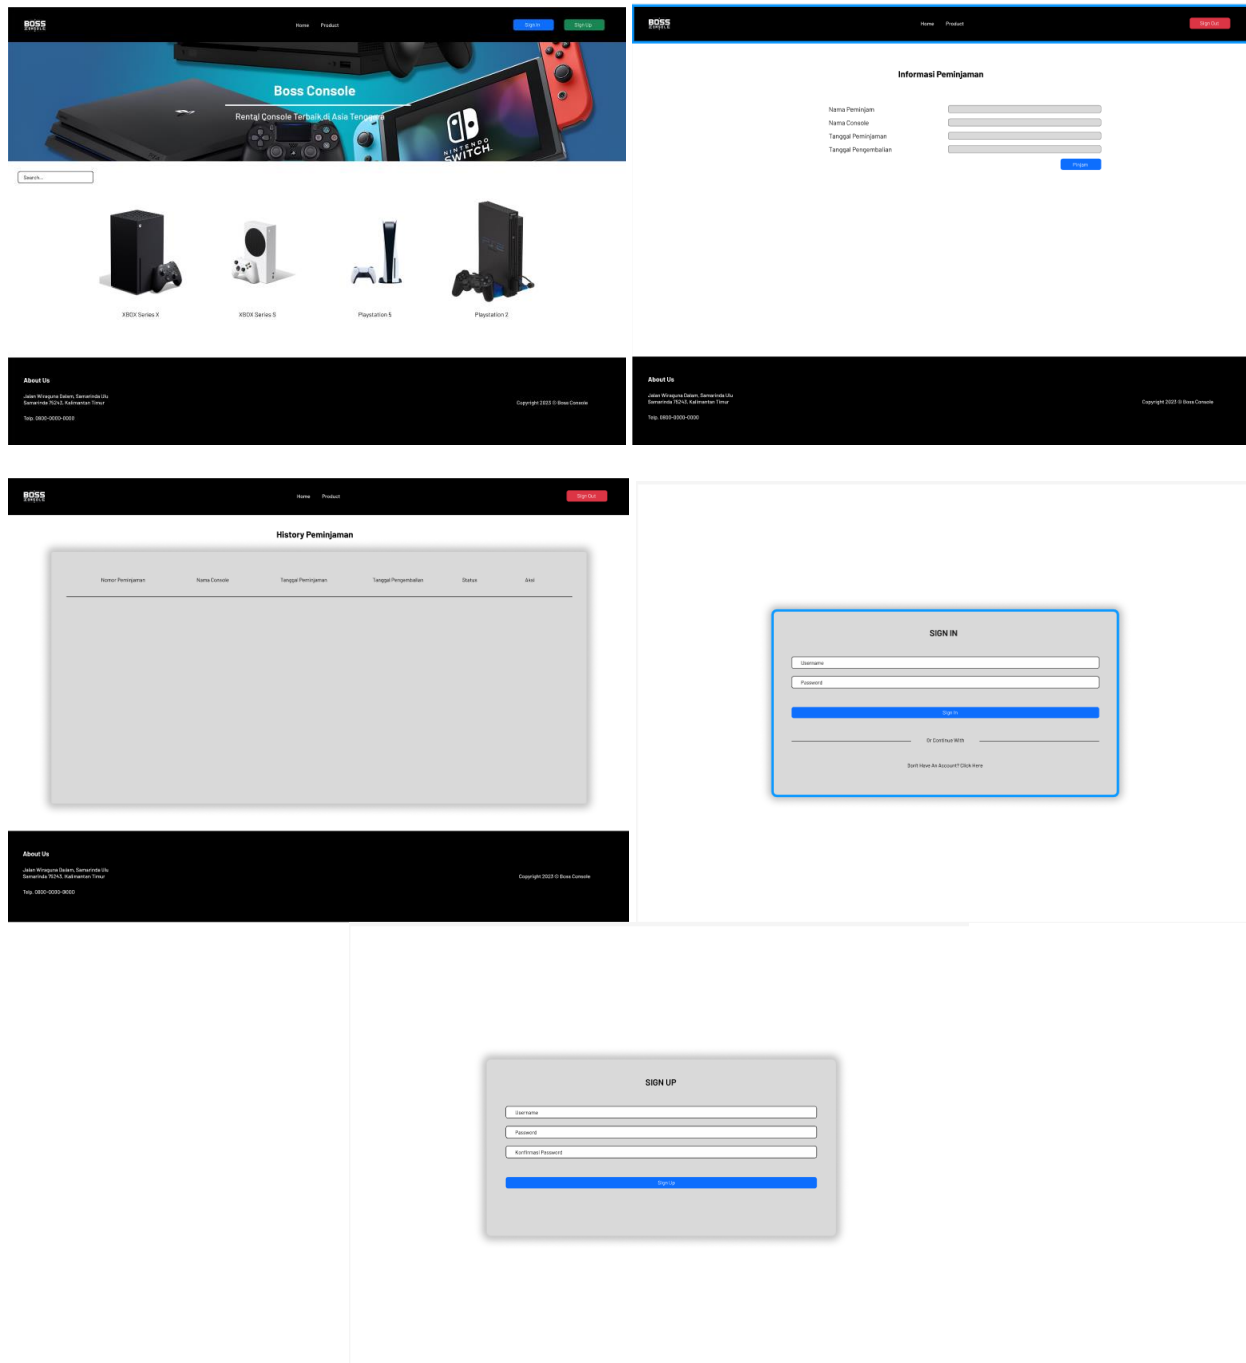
BOSS CONSOLE

Home Product

Sign In Sign Up

Boss Console

Rental Console Terbaik di Asia Tenggara

NINTENDO SWITCH

Search...

XBOX Series X

XBOX Series S

Playstation 5

Playstation 2

About Us

Jalan Wiraguna Dalam, Samarinda Ulu Samarinda 75243, Kalimantan Timur

Telp. 0800-0000-0000

Copyright 2023 © Boss Console

BOSS CONSOLE

Home Product

Sign Out

Informasi Peminjaman

Nama Peminjam

Nama Console

Tanggal Peminjaman

Tanggal Pengembalian

Pinjam

About Us

Jalan Wiraguna Dalam, Samarinda Ulu Samarinda 75243, Kalimantan Timur

Telp. 0800-0000-0000

Copyright 2023 © Boss Console

BOSS CONSOLE

Home Product

Sign Out

History Peminjaman

| Nomor Peminjaman | Nama Console | Tanggal Peminjaman | Tanggal Pengembalian | Status | Aksi |
|---|---|---|---|---|---|

About Us

Jalan Wiraguna Dalam, Samarinda Ulu Samarinda 75243, Kalimantan Timur

Telp. 0800-0000-0000

Copyright 2023 © Boss Console

SIGN IN

Username

Password

Sign In

Or Continue With

Dont Have An Account? Click Here

SIGN UP

Username

Password

Konfirmasi Password

Sign Up